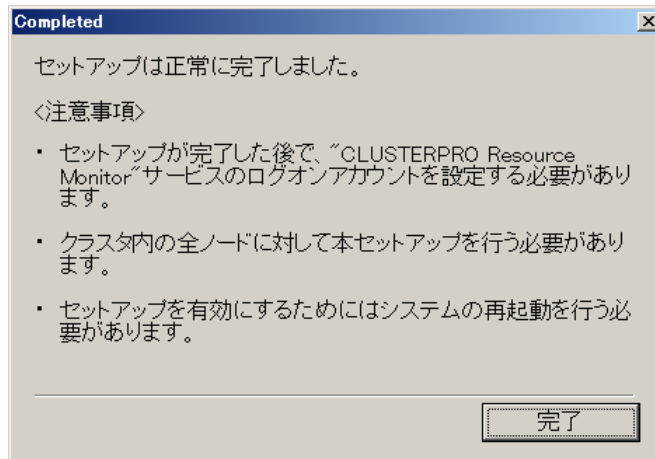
Completed

セットアップは正常に完了しました。

<注意事項>

・ セットアップが完了した後で、"CLUSTERPRO Resource Monitor"サービスのログオンアカウントを設定する必要があります。

・ クラスタ内の全ノードに対して本セットアップを行う必要があります。

・ セットアップを有効にするためにはシステムの再起動を行う必要があります。

完了